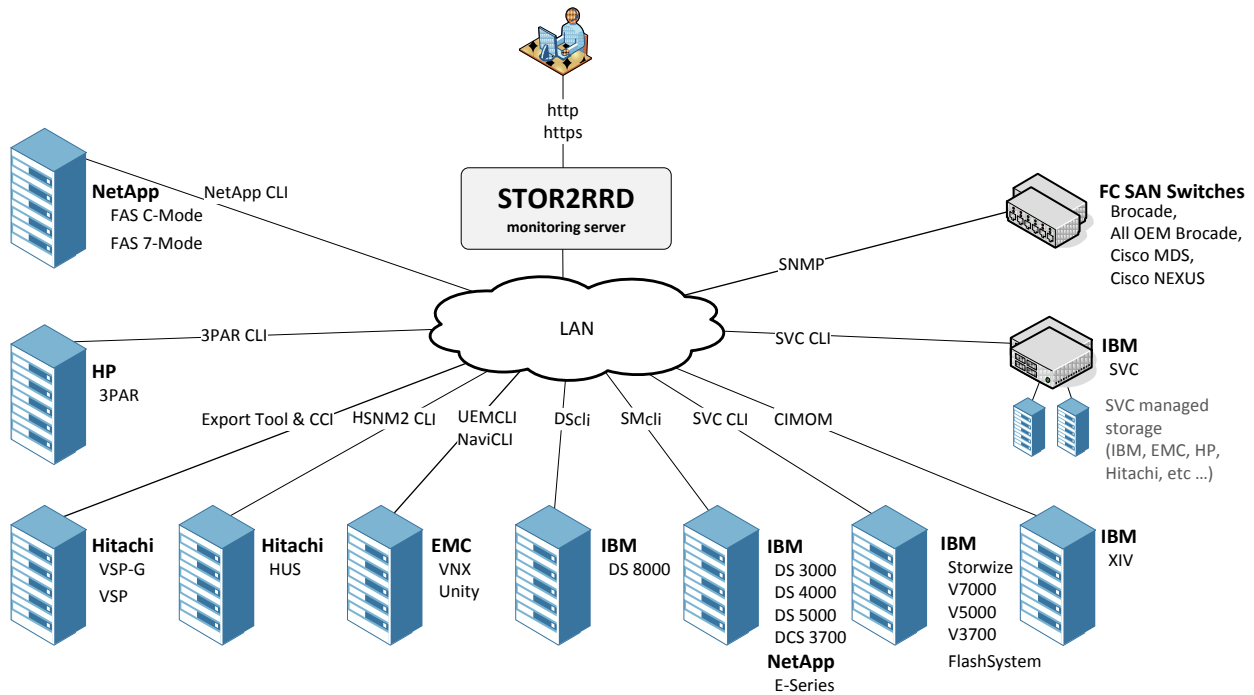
http
https

STOR2RRD
monitoring server

NetApp
FAS C-Mode
FAS 7-Mode

NetApp CLI

FC SAN Switches
Brocade,
All OEM Brocade,
Cisco MDS,
Cisco NEXUS

SNMP

LAN

3PAR CLI

HP
3PAR

SVC CLI

IBM
SVC

SVC managed storage
(IBM, EMC, HP, Hitachi, etc …)

Export Tool & CCI
HSNM2 CLI
UEMCLI
NaviCLI
DScli
SMcli
SVC CLI
CIMOM

Hitachi
VSP-G
VSP

Hitachi
HUS

EMC
VNX
Unity

IBM
DS 8000

IBM
DS 3000
DS 4000
DS 5000
DCS 3700
NetApp
E-Series

IBM
Storwize
V7000
V5000
V3700
FlashSystem

IBM
XIV